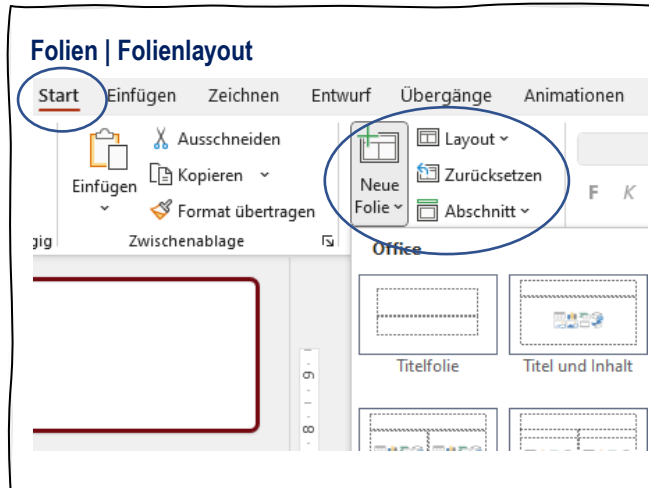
Folien | Folienlayout

Start Einfügen Zeichnen Entwurf Übergänge Animationen

Einfügen
Ausschneiden
Kopieren
Format übertragen
Zwischenablage

Neue Folie
Layout
Zurücksetzen
Abschnitt

F K

gig

Office

Titelfolie
Titel und Inhalt

9
8